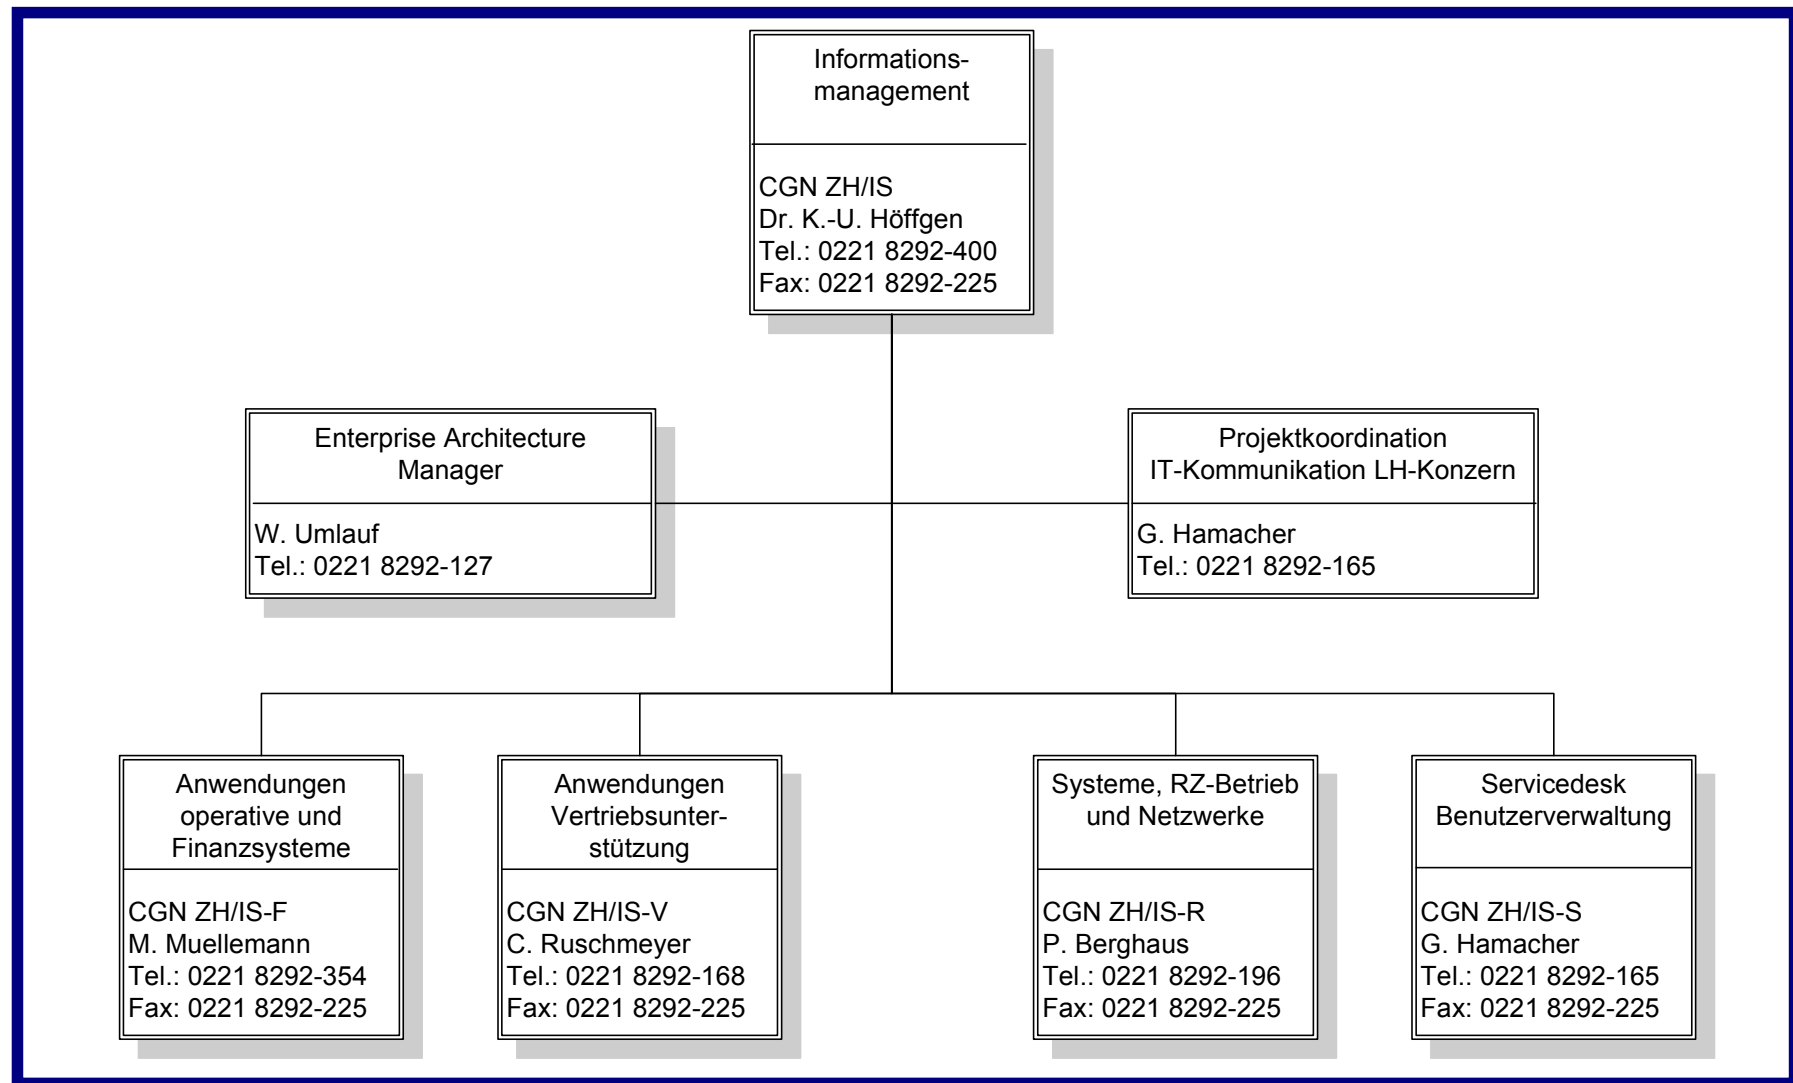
Informationsmanagement

CGN ZH/IS
Dr. K.-U. Höffgen
Tel.: 0221 8292-400
Fax: 0221 8292-225

Enterprise Architecture Manager

W. Umlauf
Tel.: 0221 8292-127

Projektkoordination IT-Kommunikation LH-Konzern

G. Hamacher
Tel.: 0221 8292-165

Anwendungen operative und Finanzsysteme

CGN ZH/IS-F
M. Muellemann
Tel.: 0221 8292-354
Fax: 0221 8292-225

Anwendungen Vertriebsunterstützung

CGN ZH/IS-V
C. Ruschmeyer
Tel.: 0221 8292-168
Fax: 0221 8292-225

Systeme, RZ-Betrieb und Netzwerke

CGN ZH/IS-R
P. Berghaus
Tel.: 0221 8292-196
Fax: 0221 8292-225

Servicedesk Benutzerverwaltung

CGN ZH/IS-S
G. Hamacher
Tel.: 0221 8292-165
Fax: 0221 8292-225